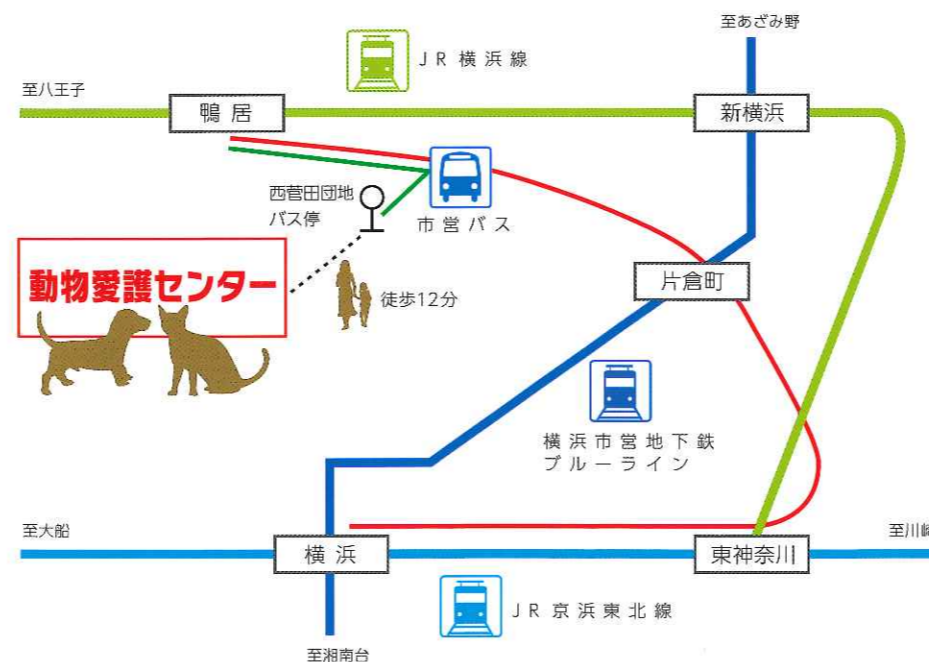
至あざみ野

ＪＲ 横 浜 線

至八王子

鴨 居

新横浜

西菅田団地
バス停

市 営 バ ス

動物愛護センター

徒歩12分

片倉町

横 浜 市 営 地 下 鉄
ブ ル ー ラ イ ン

至大船

横 浜

東神奈川

至川崎

ＪＲ 京 浜 東 北 線

至湘南台